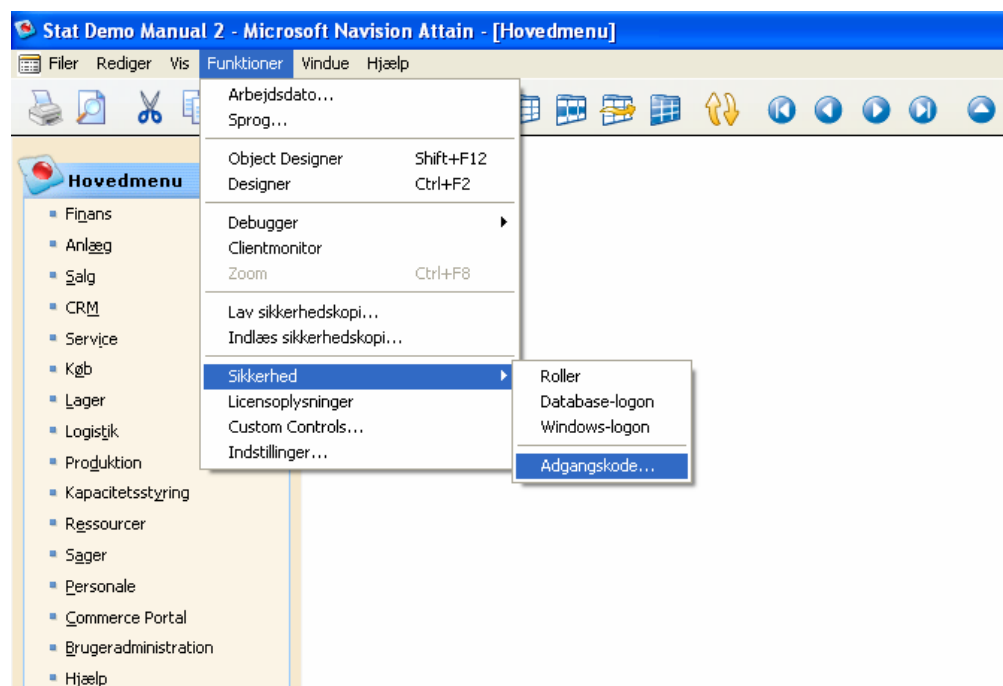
Stat Demo Manual 2 - Microsoft Navision Attain - [Hovedmenu]

Filer Rediger Vis Funktioner Vindue Hjælp

Hovedmenu
Finans
Anlæg
Salg
CRM
Service
Køb
Lager
Logistik
Produktion
Kapacitetsstyring
Ressourcer
Sager
Personale
Commerce Portal
Brugeradministration
Hjælp

Arbejdsdato...
Sprog...
Object Designer Shift+F12
Designer Ctrl+F2
Debugger
Clientmonitor
Zoom Ctrl+F8
Lav sikkerhedskopi...
Indlæs sikkerhedskopi...
Sikkerhed
Licensoplysninger
Custom Controls...
Indstillinger...

Roller
Database-logon
Windows-logon
Adgangskode...